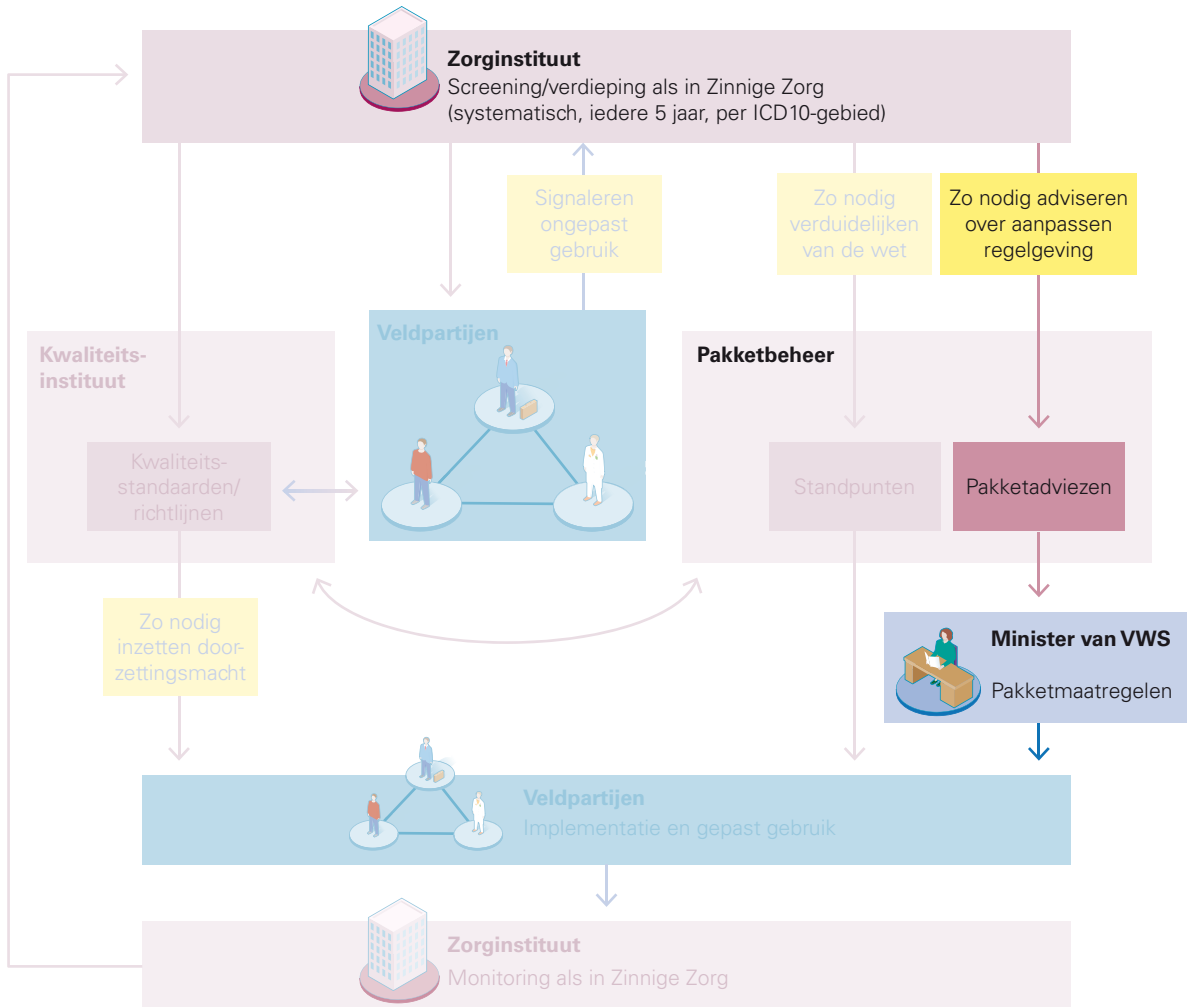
**Zorginstituut**
Screening/verdieping als in Zinnige Zorg (systematisch, iedere 5 jaar, per ICD10-gebied)

Signaleren ongepast gebruik

Zo nodig verduidelijken van de wet

Zo nodig adviseren over aanpassen regelgeving

**Kwaliteitsinstituut**

Kwaliteitsstandaarden/ richtlijnen

**Veldpartijen**

**Pakketbeheer**

Standpunten

Pakketadviezen

**Minister van VWS**
Pakketmaatregelen

Zo nodig inzetten doorzettingsmacht

**Veldpartijen**
Implementatie en gepast gebruik

**Zorginstituut**
Monitoring als in Zinnige Zorg